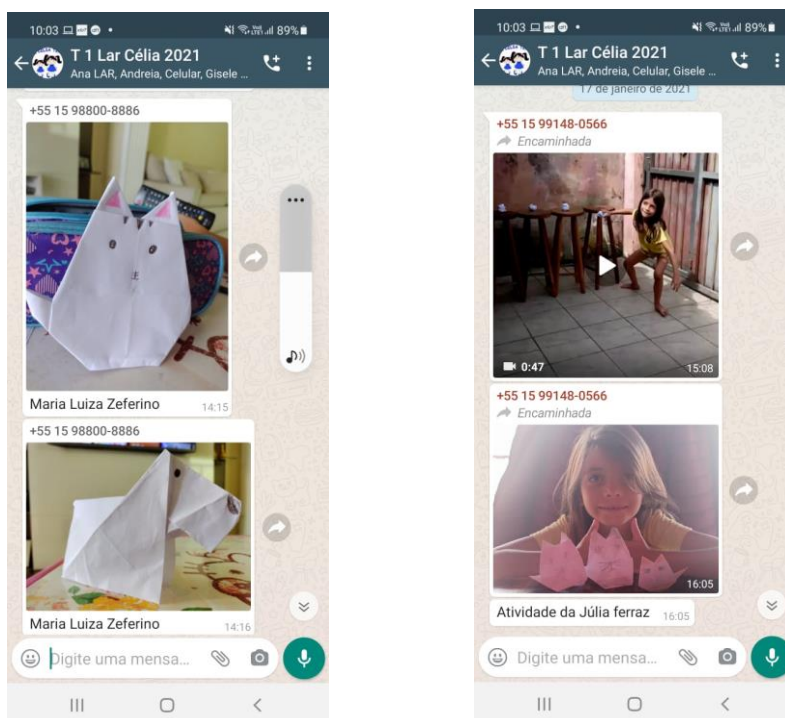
10:03 89%

T 1 Lar Célia 2021
Ana LAR, Andreia, Celular, Gisele ...

+55 15 98800-8886

Maria Luiza Zeferino 14:15

+55 15 98800-8886

Maria Luiza Zeferino 14:16

Digite uma mensa...

10:03 89%

T 1 Lar Célia 2021
Ana LAR, Andreia, Celular, Gisele ...

17 de janeiro de 2021

+55 15 99148-0566
Encaminhada

0:47 15:08

+55 15 99148-0566
Encaminhada

16:05

Atividade da Júlia ferraz 16:05

Digite uma mensa...